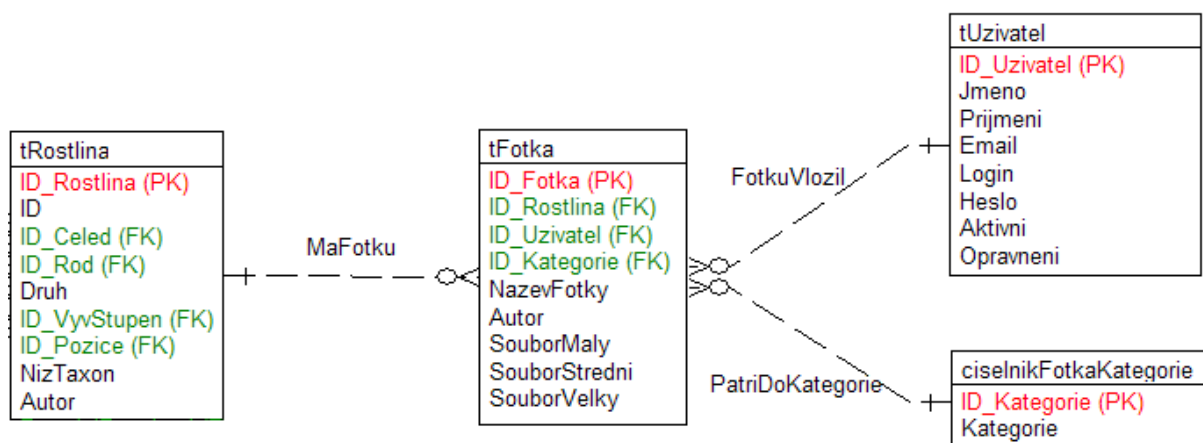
tRostlina
ID_Rostlina (PK)
ID
ID_Celed (FK)
ID_Rod (FK)
Druh
ID_VyvStupen (FK)
ID_Pozice (FK)
NizTaxon
Autor

MaFotku

tFotka
ID_Fotka (PK)
ID_Rostlina (FK)
ID_Uzivatel (FK)
ID_Kategorie (FK)
NazevFotky
Autor
SouborMaly
SouborStredni
SouborVelky

FotkuVlozil

PatriDoKategorie

tUzivatel
ID_Uzivatel (PK)
Jmeno
Prijmeni
Email
Login
Heslo
Aktivni
Opravneni

ciselnikFotkaKategorie
ID_Kategorie (PK)
Kategorie